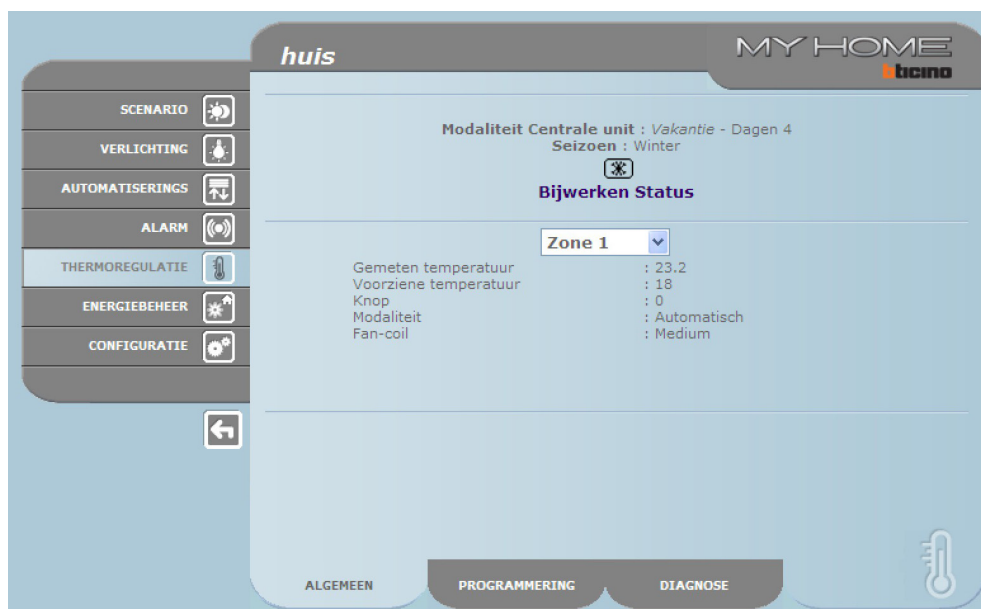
huis

MY HOME
bticino

SCENARIO
VERLICHTING
AUTOMATISERINGS
ALARM
THERMOREGULATIE
ENERGIEBEHEER
CONFIGURATIE

Modaliteit Centrale unit : Vakantie - Dagen 4
Seizoen : Winter

Bijwerken Status

Zone 1

| | |
|---|---|
| Gemeten temperatuur | : 23.2 |
| Voorziene temperatuur | : 18 |
| Knop | : 0 |
| Modaliteit | : Automatisch |
| Fan-coil | : Medium |

ALGEMEEN
PROGRAMMERING
DIAGNOSE